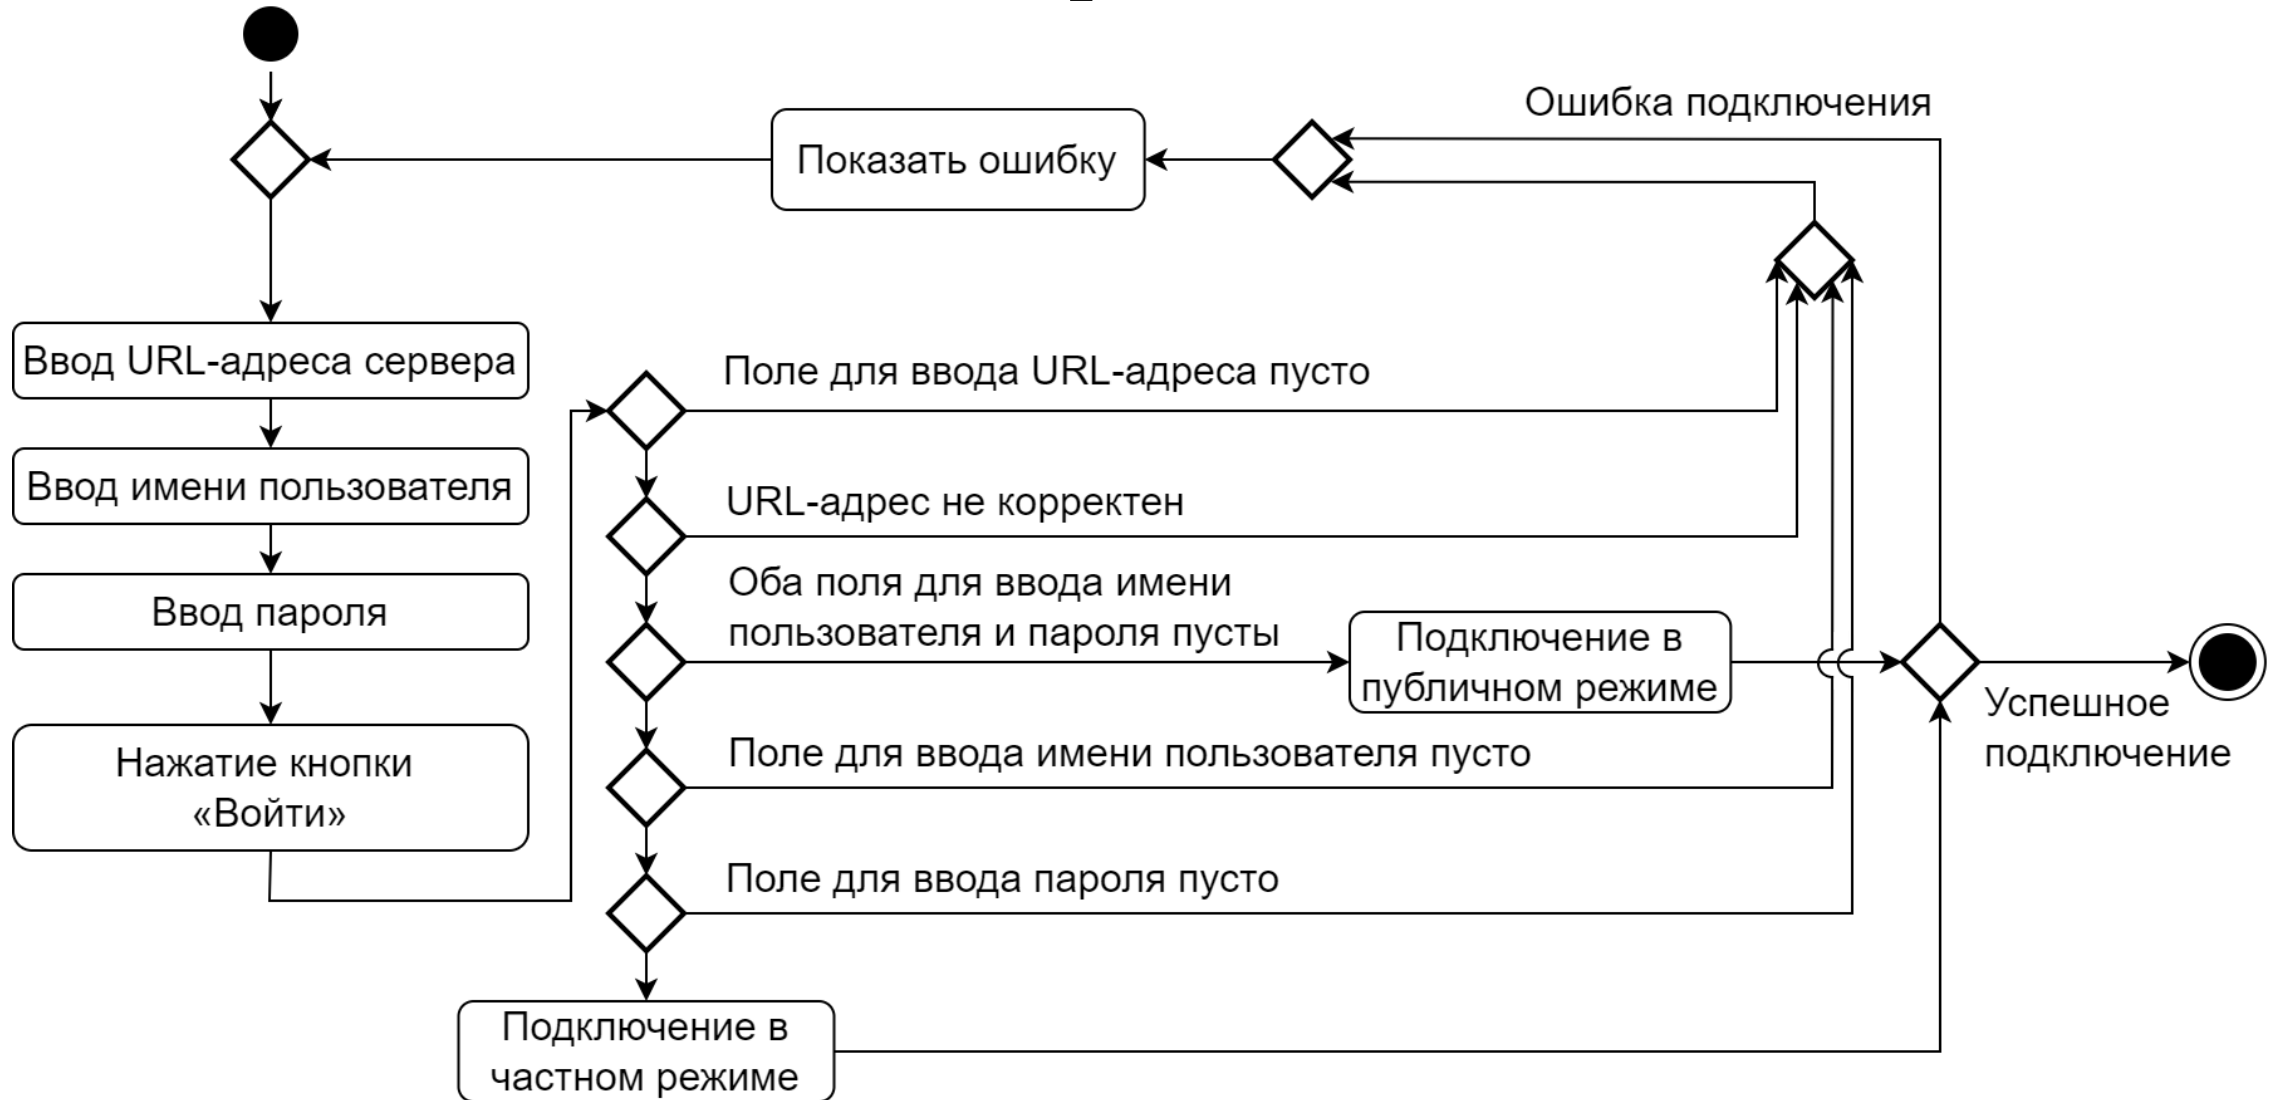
Ошибка подключения

Показать ошибку

Ввод URL-адреса сервера

Ввод имени пользователя

Ввод пароля

Нажатие кнопки «Войти»

Поле для ввода URL-адреса пусто

URL-адрес не корректен

Оба поля для ввода имени пользователя и пароля пусты

Подключение в публичном режиме

Успешное подключение

Поле для ввода имени пользователя пусто

Поле для ввода пароля пусто

Подключение в частном режиме